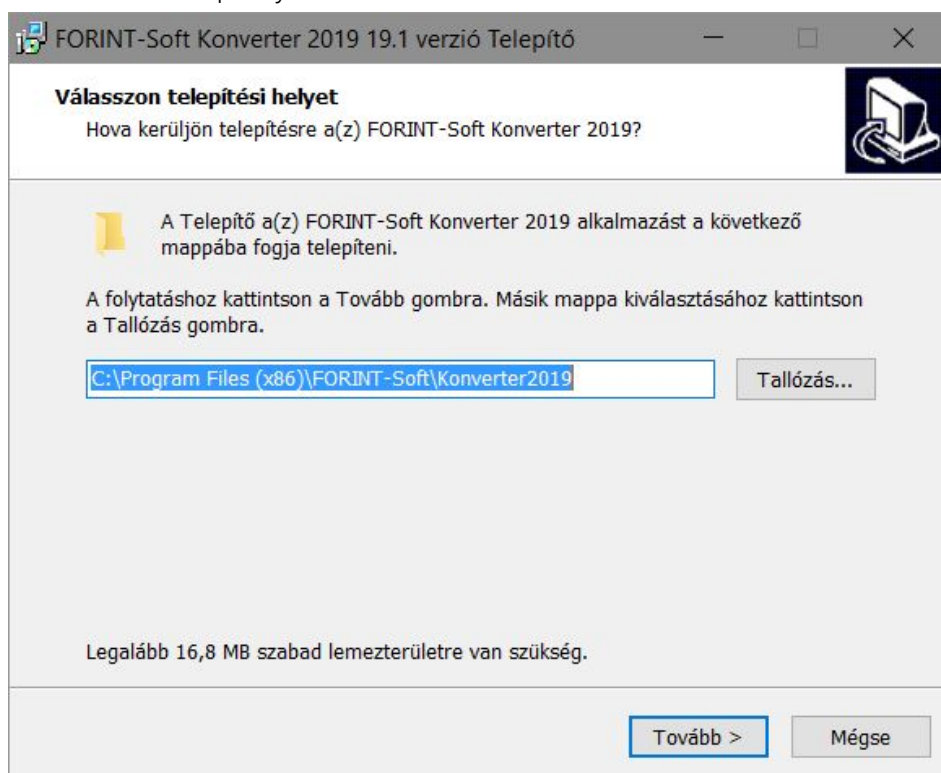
FORINT-Soft Konverter 2019 19.1 verzió Telepítő

Válasszon telepítési helyet
Hova kerüljön telepítésre a(z) FORINT-Soft Konverter 2019?

A Telepítő a(z) FORINT-Soft Konverter 2019 alkalmazást a következő mappába fogja telepíteni.

A folytatáshoz kattintson a Tovább gombra. Másik mappa kiválasztásához kattintson a Tallózás gombra.

C:\Program Files (x86)\FORINT-Soft\Konverter2019

Tallózás...

Legalább 16,8 MB szabad lemezterületre van szükség.

Tovább >

Mégse